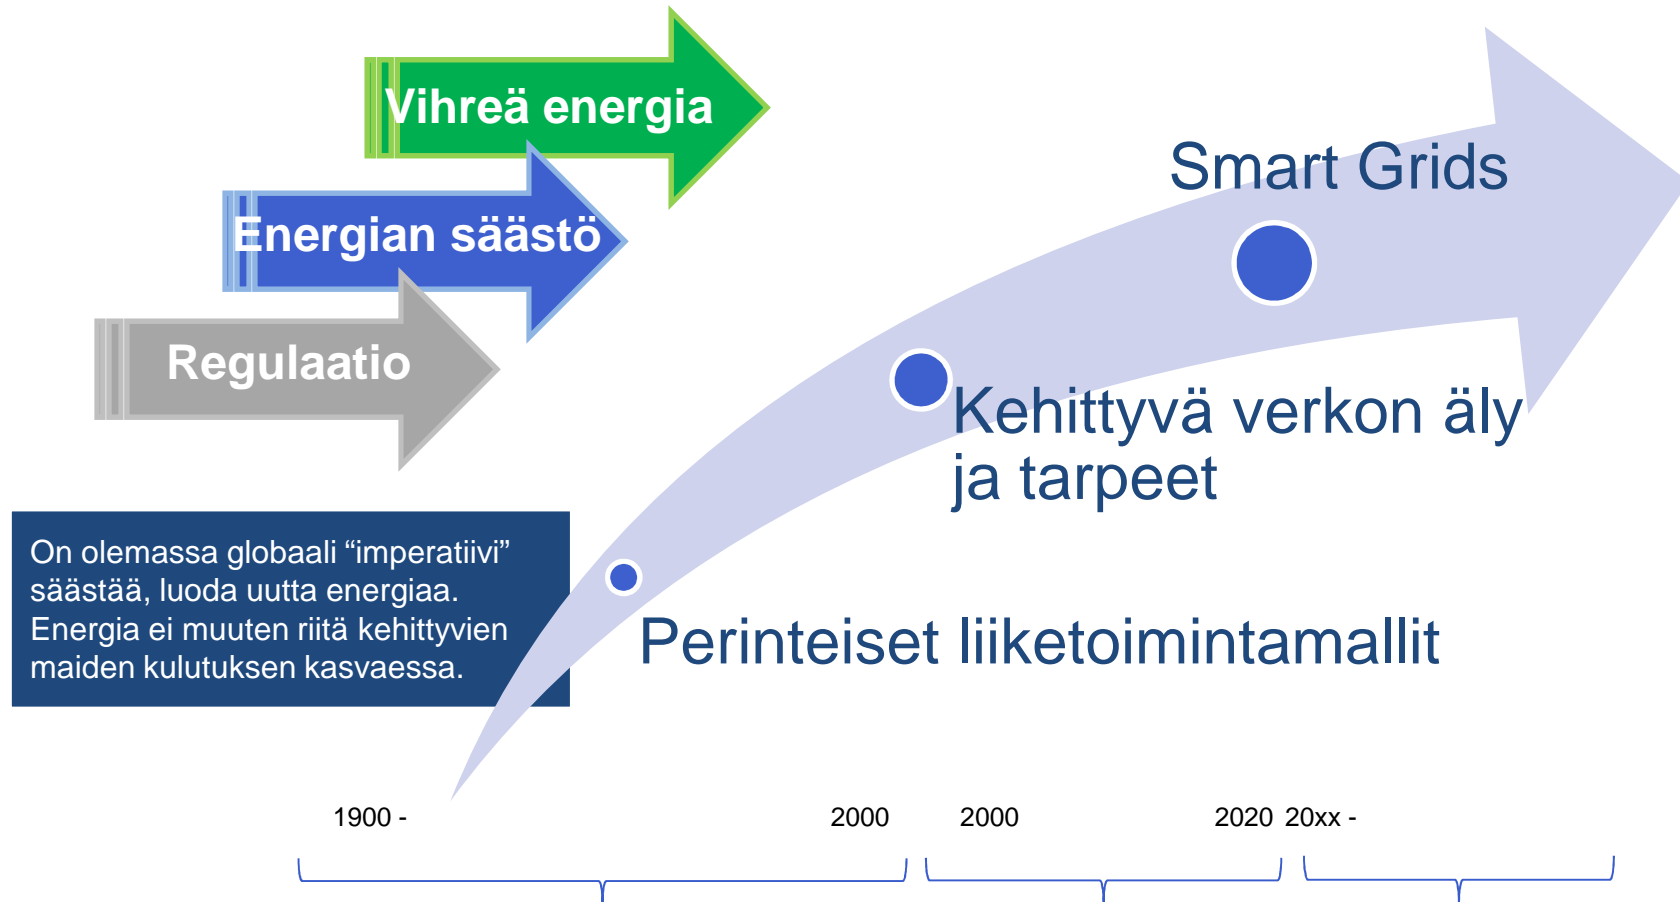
Vihreä energia

Energian säästö

Regulaatio

Smart Grids

Kehittyvä verkon äly ja tarpeet

On olemassa globaali “imperatiivi” säästää, luoda uutta energiaa. Energia ei muuten riitä kehittyvien maiden kulutuksen kasvaessa.

Perinteiset liiketoimintamallit

1900 - 2000 2000 2020 20xx -